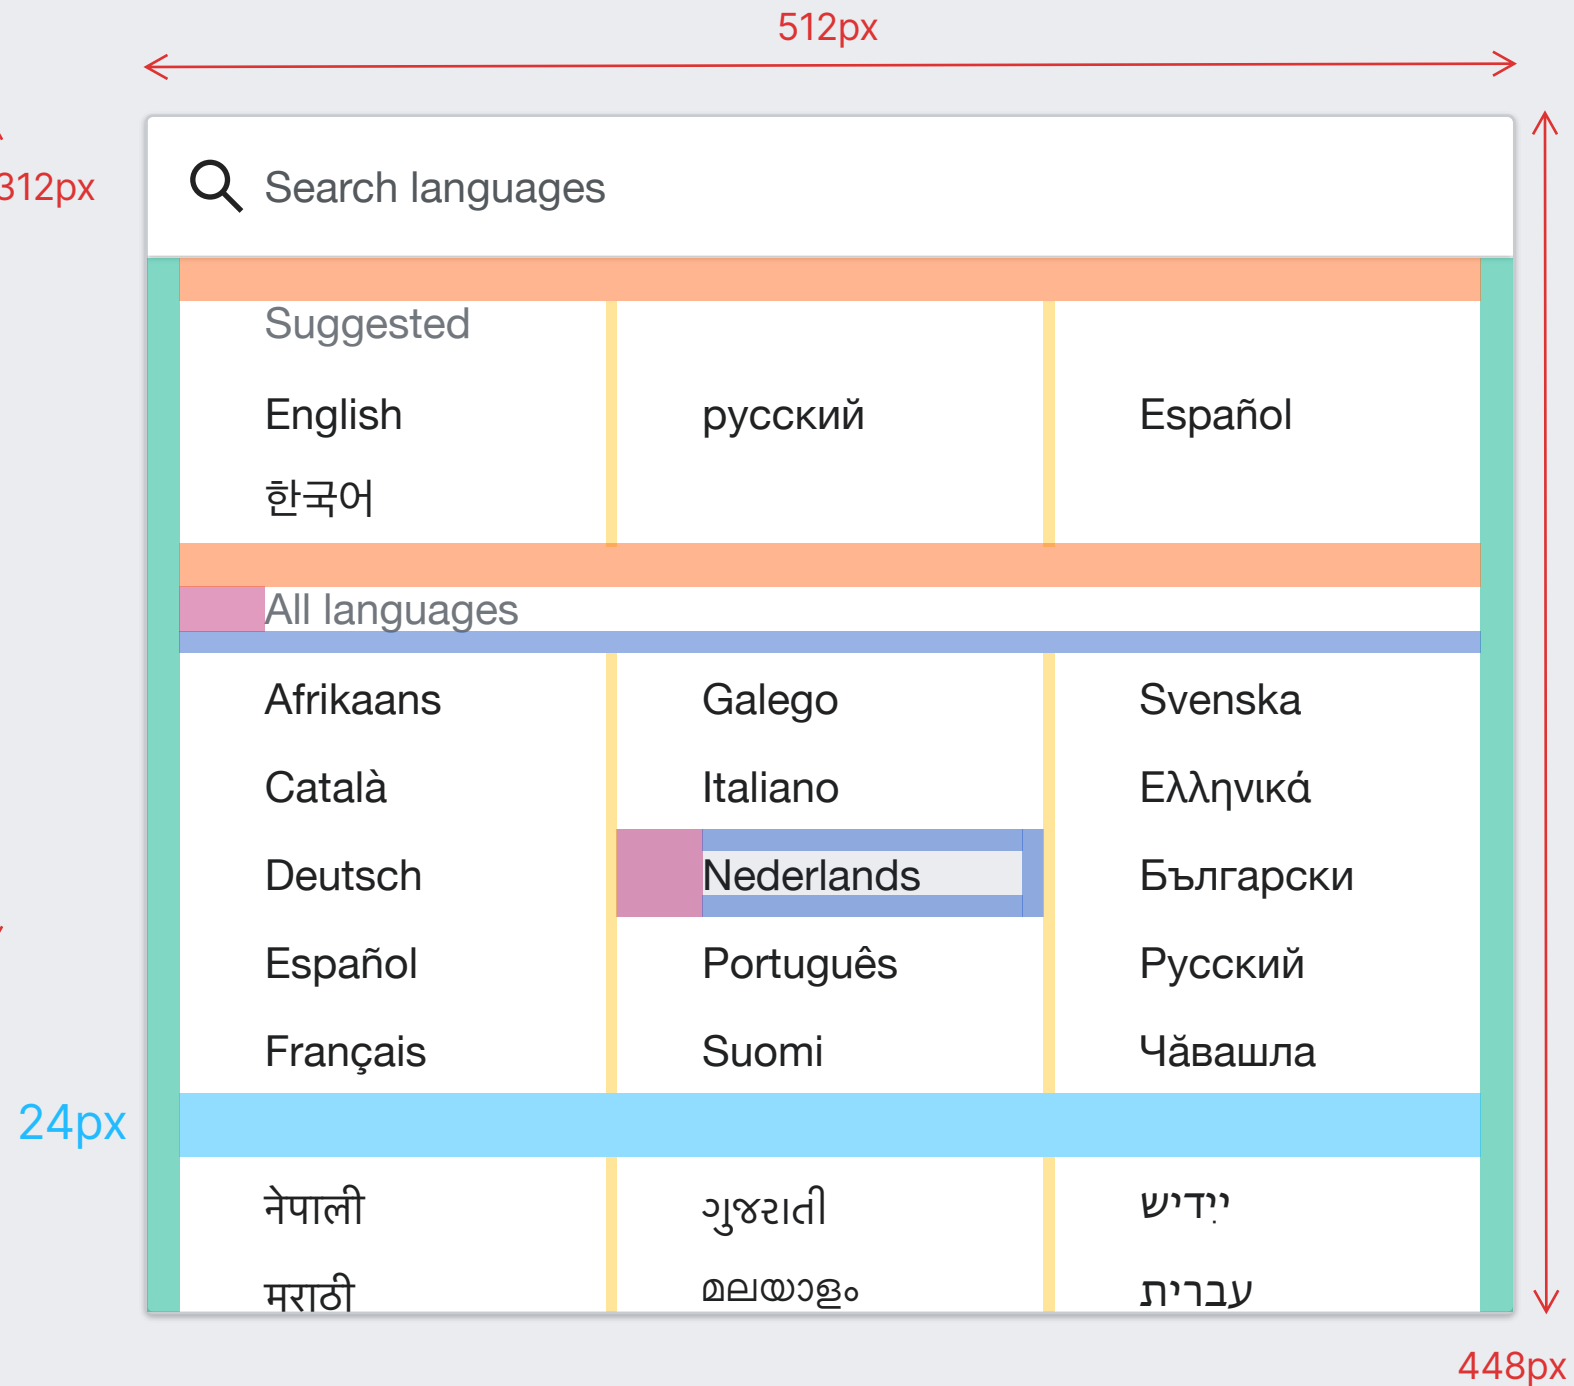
512px

312px

Search languages

Suggested

English

русский

Español

한국어

All languages

Afrikaans

Galego

Svenska

Català

Italiano

Ελληνικά

Deutsch

Nederlands

Български

Español

Português

Русский

Français

Suomi

Чăвашла

24px

नेपाली

ગુજરાતી

ייִדיש

मराठी

മലയാളം

עברית

448px